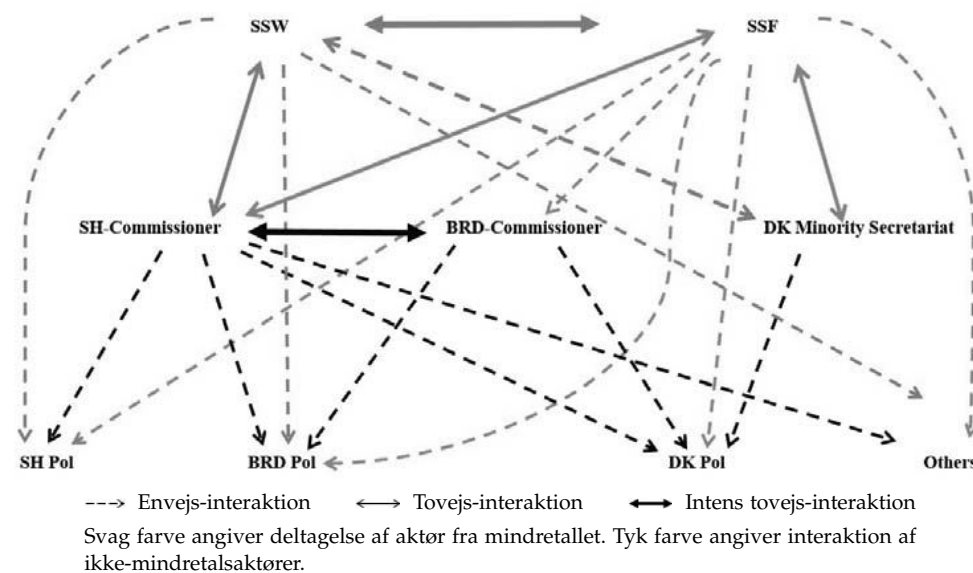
SSW

SSF

SH-Commissioner

BRD-Commissioner

DK Minority Secretariat

SH Pol

BRD Pol

DK Pol

Others

Envejs-interaktion Tovejs-interaktion Intens tovejs-interaktion

Svag farve angiver deltagelse af aktør fra mindretallet. Tyk farve angiver interaktion af ikke-mindretalsaktører.